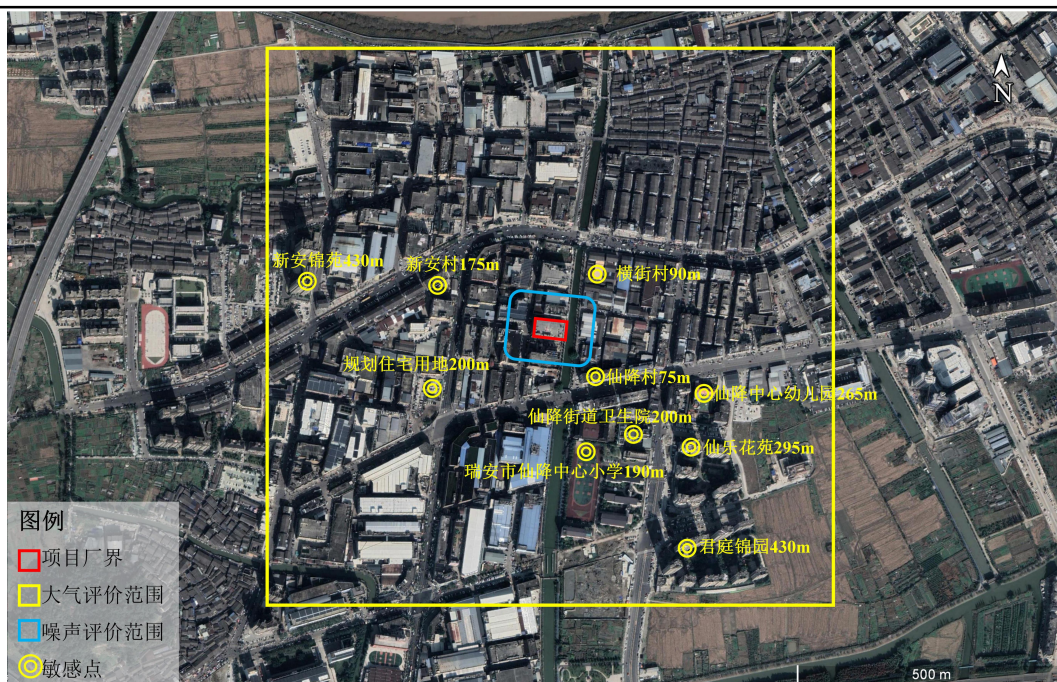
N

新安锦苑430m
新安村175m
横街村90m
规划住宅用地200m
仙降村75m
仙降中心幼儿园265m
仙降街道卫生院200m
仙乐花苑295m
瑞安市仙降中心小学190m
君庭锦园430m

图例
项目厂界
大气评价范围
噪声评价范围
敏感点

500 m